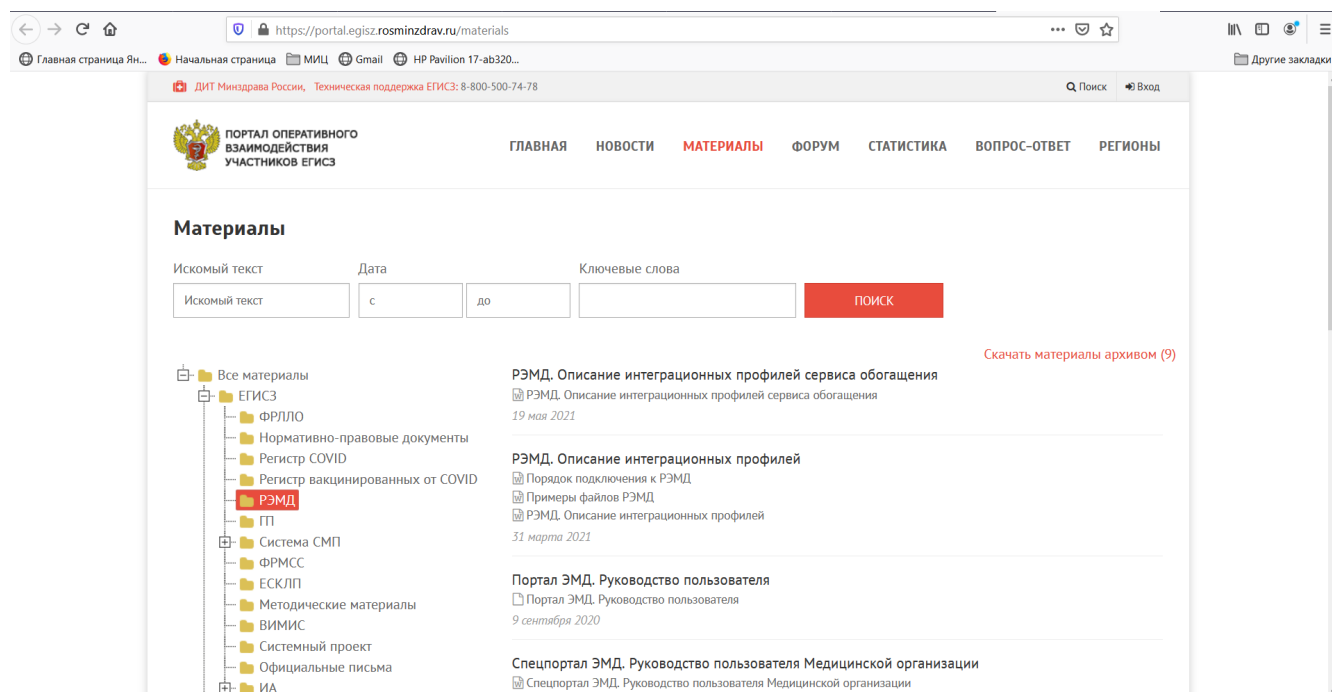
https://portal.egisz.rosminzdrav.ru/materials

Главная страница Ян... Начальная страница МИЦ Gmail HP Pavilion 17-ab320... Другие закладки

ДИТ Минздрава России, Техническая поддержка ЕГИСЗ: 8-800-500-74-78

Поиск Вход

ПОРТАЛ ОПЕРАТИВНОГО ВЗАИМОДЕЙСТВИЯ УЧАСТНИКОВ ЕГИСЗ

ГЛАВНАЯ НОВОСТИ МАТЕРИАЛЫ ФОРУМ СТАТИСТИКА ВОПРОС-ОТВЕТ РЕГИОНЫ

Материалы

Искомый текст
Искомый текст

Дата
с
до

Ключевые слова

ПОИСК

Скачать материалы архивом (9)

Все материалы
ЕГИСЗ
ФРЛЛО
Нормативно-правовые документы
Регистр COVID
Регистр вакцинированных от COVID
РЭМД
ГП
Система СМП
ФРМСС
ЕСКЛП
Методические материалы
ВИМИС
Системный проект
Официальные письма
ИА

РЭМД. Описание интеграционных профилей сервиса обогащения
РЭМД. Описание интеграционных профилей сервиса обогащения
19 мая 2021

РЭМД. Описание интеграционных профилей
Порядок подключения к РЭМД
Примеры файлов РЭМД
РЭМД. Описание интеграционных профилей
31 марта 2021

Портал ЭМД. Руководство пользователя
Портал ЭМД. Руководство пользователя
9 сентября 2020

Спецпортал ЭМД. Руководство пользователя Медицинской организации
Спецпортал ЭМД. Руководство пользователя Медицинской организации